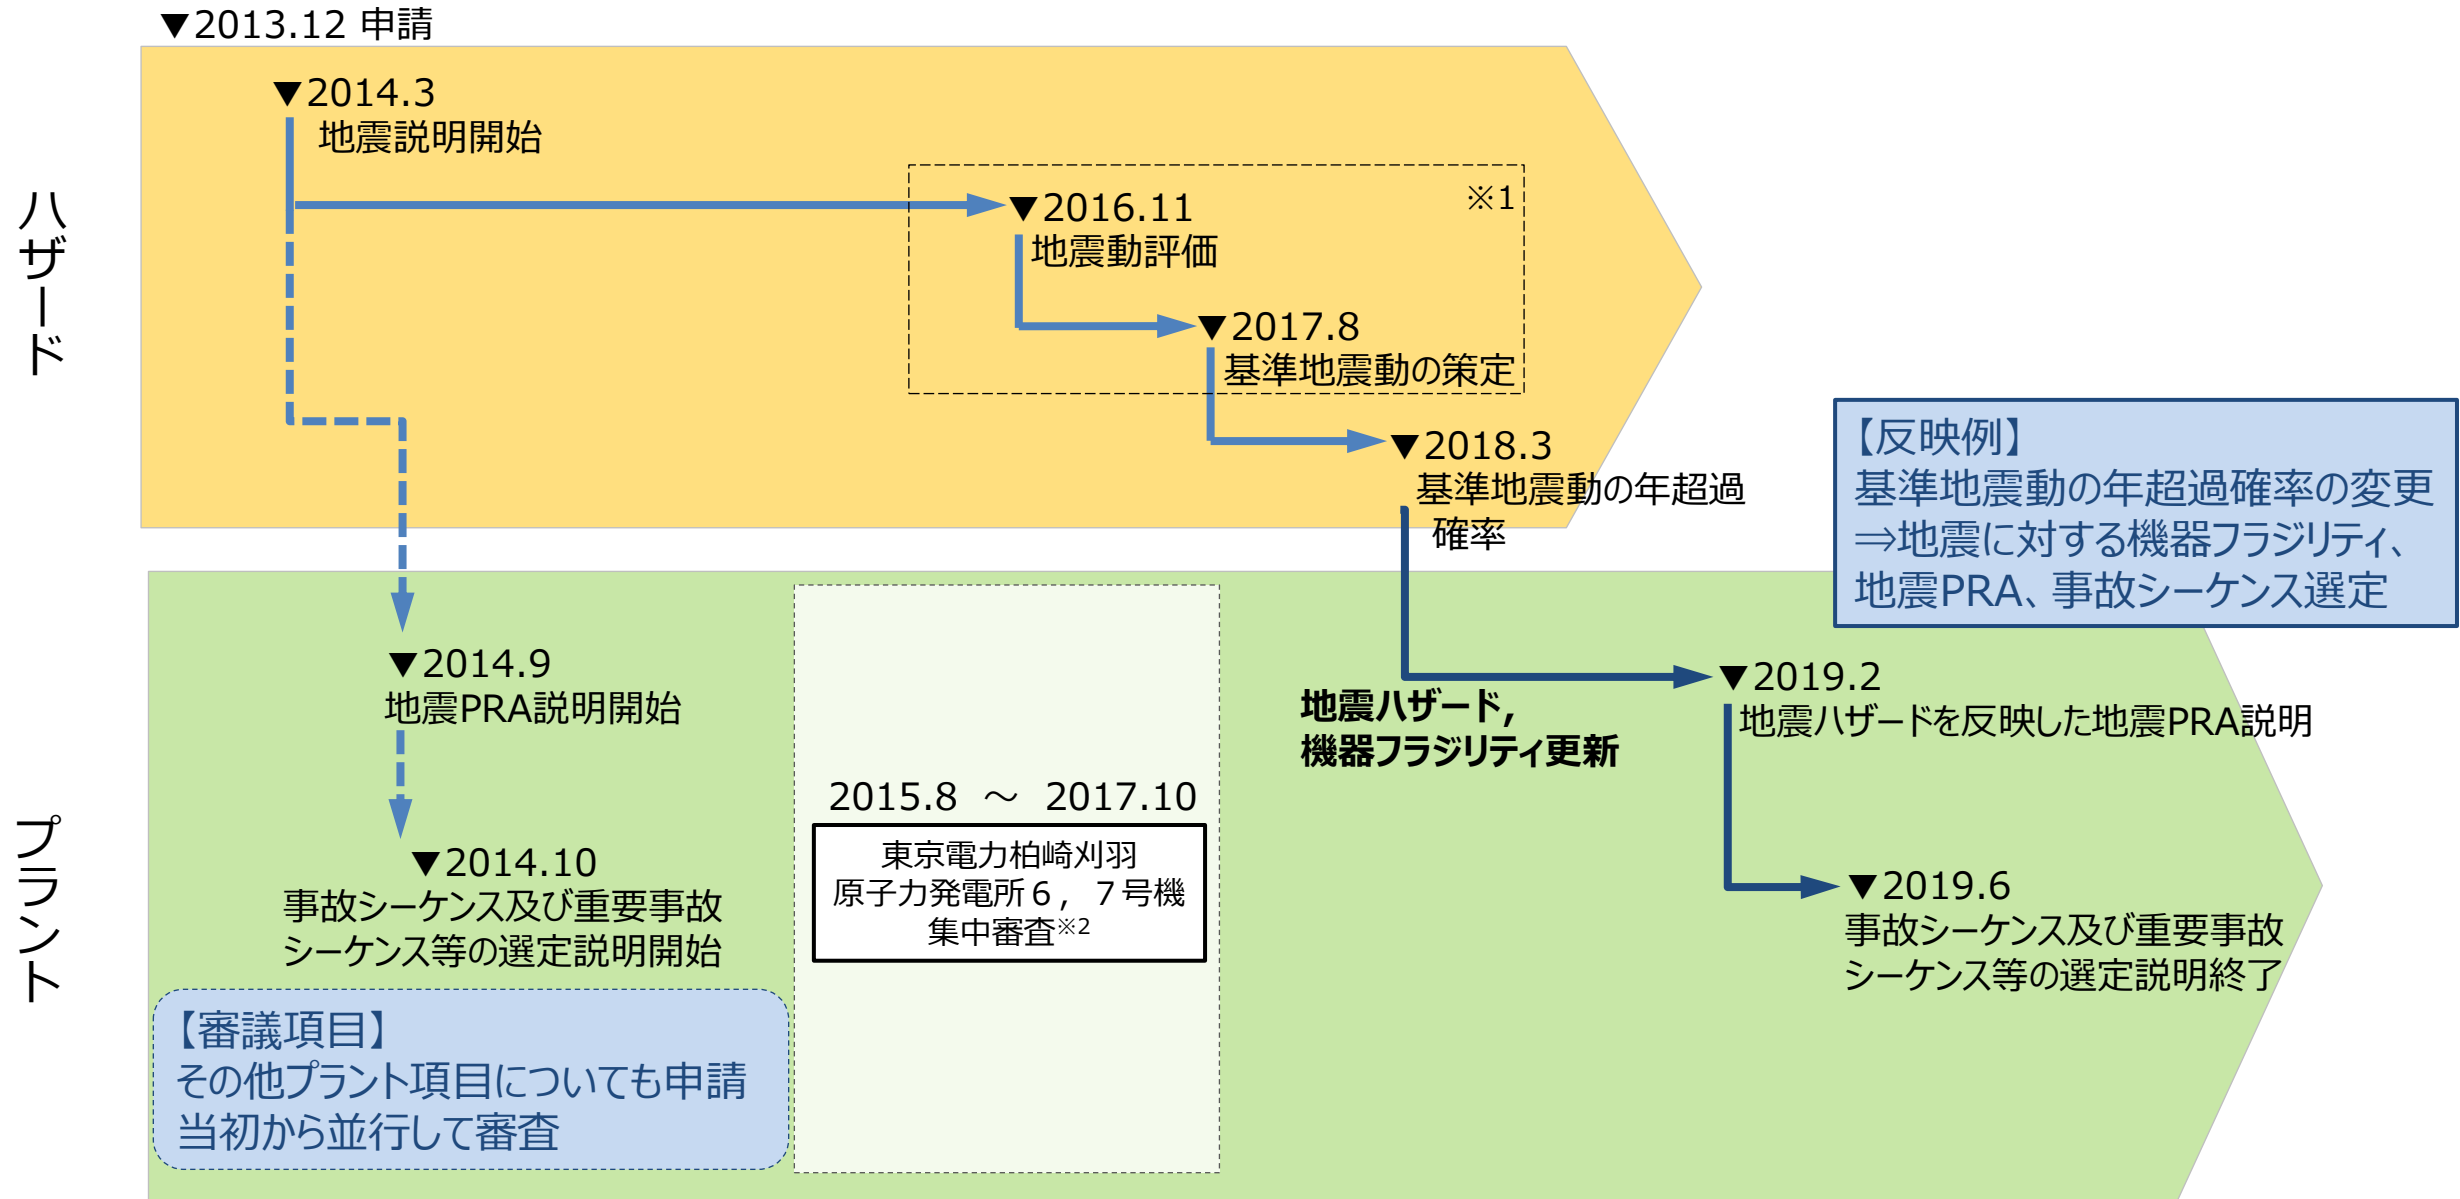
▼2013.12 申請

ハザード

▼2014.3
地震説明開始

※1

▼2016.11
地震動評価

▼2017.8
基準地震動の策定

▼2018.3
基準地震動の年超過確率

【反映例】
基準地震動の年超過確率の変更
⇒地震に対する機器フラジリティ、地震PRA、事故シーケンス選定

プラント

▼2014.9
地震PRA説明開始

▼2014.10
事故シーケンス及び重要事故シーケンス等の選定説明開始

【審議項目】
その他プラント項目についても申請当初から並行して審査

2015.8 ～ 2017.10

東京電力柏崎刈羽原子力発電所６，７号機集中審査※2

地震ハザード，
機器フラジリティ更新

▼2019.2
地震ハザードを反映した地震PRA説明

▼2019.6
事故シーケンス及び重要事故シーケンス等の選定説明終了